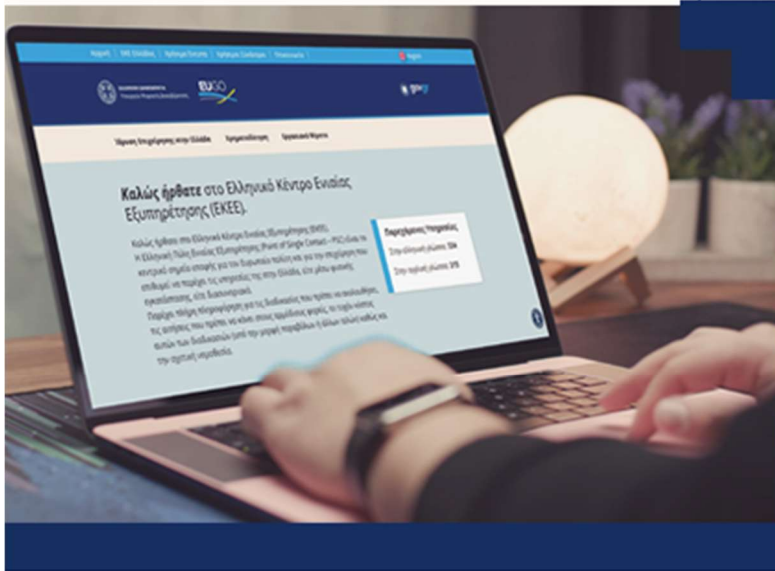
Αρχική | ΕΚΕ Ελλάδας | Υπηρεσίες | Χρήσιμοι Σύνδεσμοι | Επικοινωνία

EUGO

gov.gr

Ίδρυση Επιχείρησης στην Ελλάδα | Ερωτοαπαντήσεις | Χρήσιμοι Σύνδεσμοι

Καλώς ήρθατε στο Ελληνικό Κέντρο Ενιαίας Εξυπηρέτησης (ΕΚΕΕ).

Καλώς ήρθατε στο Ελληνικό Κέντρο Ενιαίας Εξυπηρέτησης (ΕΚΕΕ). Η Ελληνική Πύλη Ενιαίας Εξυπηρέτησης (Point of Single Contact – PSC) είναι το κεντρικό σημείο επαφής για τον Ευρωπαίο πολίτη και για την επιχείρηση που επιθυμεί να παρέχει τις υπηρεσίες της στην Ελλάδα, είτε μέσω φυσικής εγκατάστασης, είτε διασυνοριακά.

Παρέχει πλήρη πληροφόρηση για τις διαδικασίες που πρέπει να ακολουθήσει, τις αιτήσεις που πρέπει να κάνει στους αρμόδιους φορείς, τα τυχόν κόστη αυτών των διαδικασιών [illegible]

Περιηγήσεις Υπηρεσίες
Στην ελληνική γλώσσα: 126
Στην αγγλική γλώσσα: 215